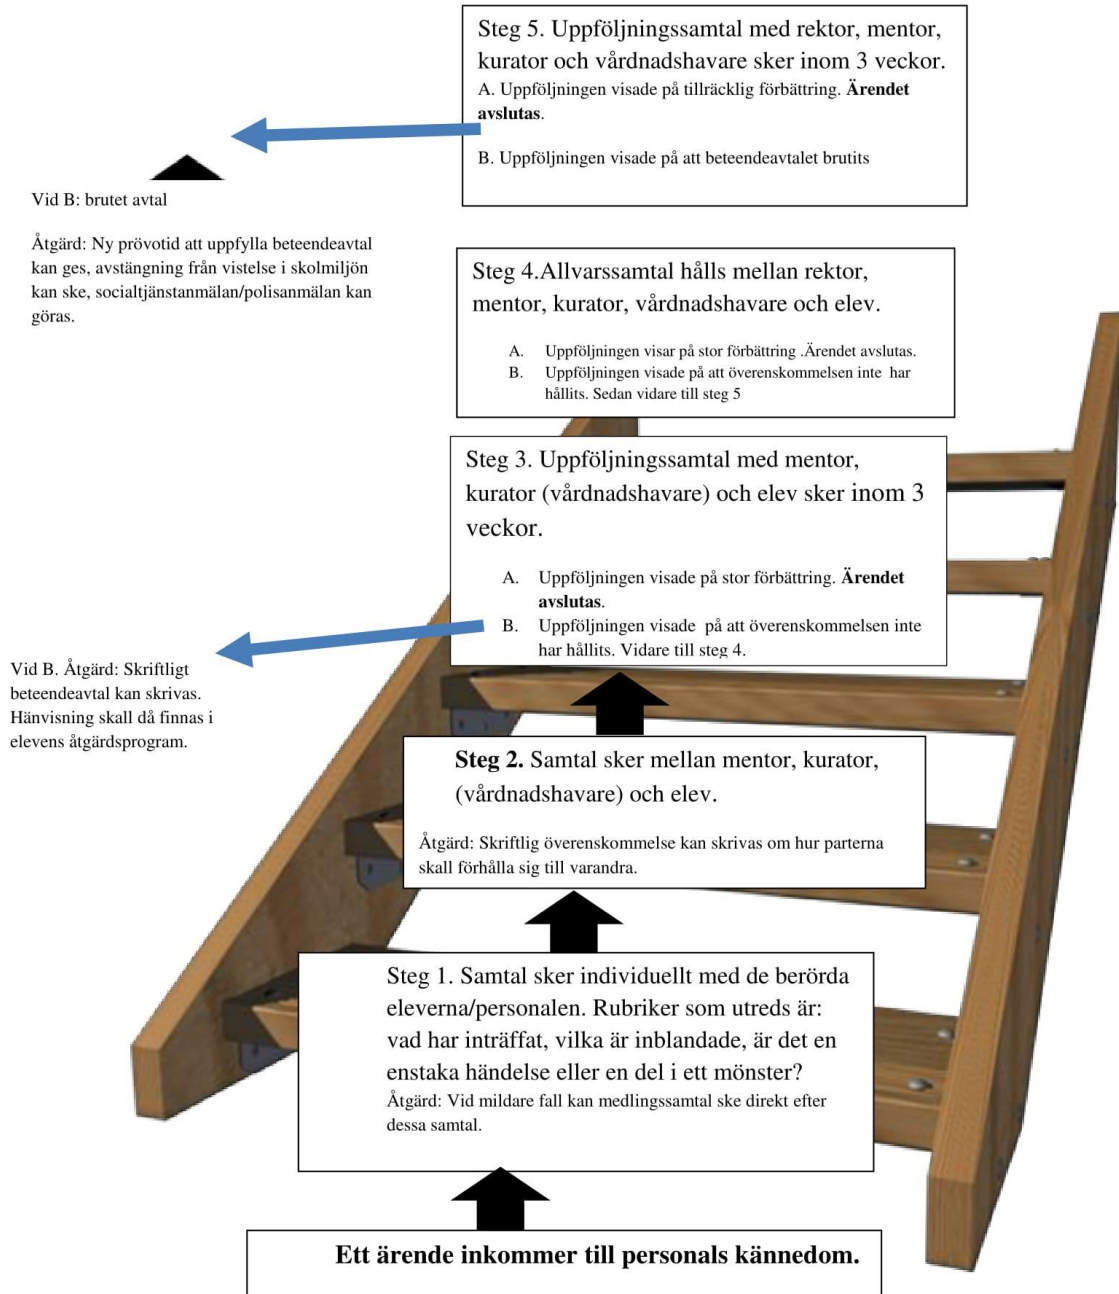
Steg 5. Uppföljningssamtal med rektor, mentor, kurator och vårdnadshavare sker inom 3 veckor.
A. Uppföljningen visade på tillräcklig förbättring. **Ärendet avslutas**.

B. Uppföljningen visade på att beteendeavtalet brutits

Vid B: brutet avtal

Åtgärd: Ny prövotid att uppfylla beteendeavtal kan ges, avstängning från vistelse i skolmiljön kan ske, socialtjänstanmälan/polisanmälan kan göras.

Steg 4.Allvarssamtal hålls mellan rektor, mentor, kurator, vårdnadshavare och elev.

A. Uppföljningen visar på stor förbättring .Ärendet avslutas.
B. Uppföljningen visade på att överenskommelsen inte har hållits. Sedan vidare till steg 5

Steg 3. Uppföljningssamtal med mentor, kurator (vårdnadshavare) och elev sker inom 3 veckor.

A. Uppföljningen visade på stor förbättring. **Ärendet avslutas**.
B. Uppföljningen visade på att överenskommelsen inte har hållits. Vidare till steg 4.

Vid B. Åtgärd: Skriftligt beteendeavtal kan skrivas. Hänvisning skall då finnas i elevens åtgärdsprogram.

**Steg 2.** Samtal sker mellan mentor, kurator, (vårdnadshavare) och elev.

Åtgärd: Skriftlig överenskommelse kan skrivas om hur parterna skall förhålla sig till varandra.

Steg 1. Samtal sker individuellt med de berörda eleverna/personalen. Rubriker som utreds är: vad har inträffat, vilka är inblandade, är det en enstaka händelse eller en del i ett mönster?
Åtgärd: Vid mildare fall kan medlingssamtal ske direkt efter dessa samtal.

**Ett ärende inkommer till personals kännedom.**